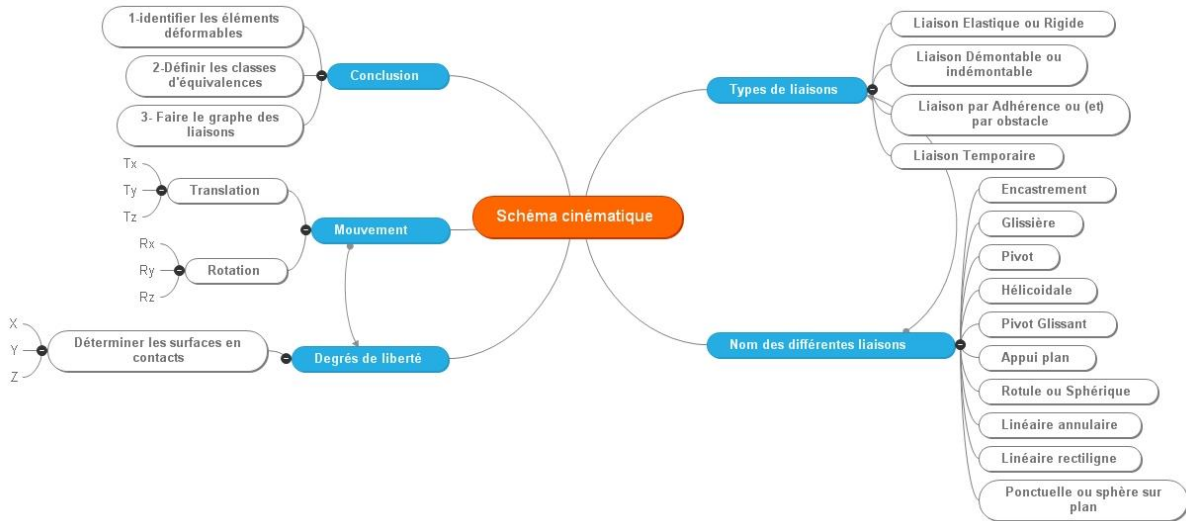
1-identifier les éléments déformables

2-Définir les classes d'équivalences

3- Faire le graphe des liaisons

Conclusion

Tx

Ty

Tz

Translation

Rx

Ry

Rz

Rotation

Mouvement

X

Y

Z

Déterminer les surfaces en contacts

Degrés de liberté

Schéma cinématique

Types de liaisons

Liaison Elastique ou Rigide

Liaison Démontable ou indémontable

Liaison par Adhérence ou (et) par obstacle

Liaison Temporaire

Nom des différentes liaisons

Encastrement

Glissière

Pivot

Hélicoidale

Pivot Glissant

Appui plan

Rotule ou Sphérique

Linéaire annulaire

Linéaire rectiligne

Ponctuelle ou sphère sur plan